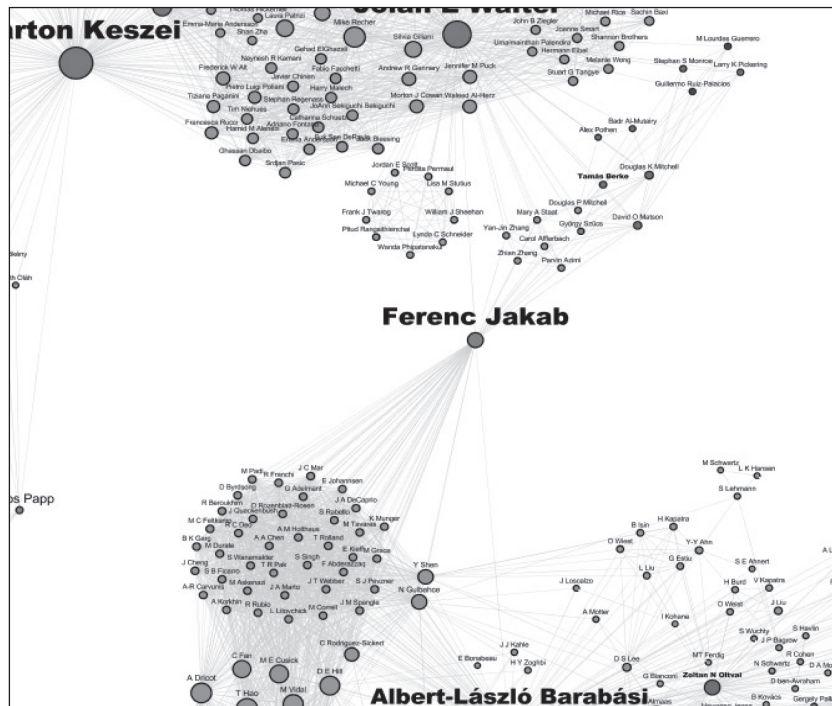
arton Keszei
Zoltán L Walter
Ferenc Jakab
Albert-László Barabási
Emma-Marie Andersson
Laura Palmai
Shan Zhe
Mike Recher
Silvia Gilani
John B Ziegler
Joanne Smart
Michael Rice
Sachin Baxi
Umamaheshwari Palendira
Shannon Brothers
Hermann Eibel
M Lourdes Guerrero
Gehad ElGhazali
Neyhesh R Kamani
Fabio Facchetti
Andrew R Gennery
Jennifer M Puck
Melanie Wong
Stephen S Monroe
Larry K Pickering
Frederick W Alt
Javier Chinen
Harry Malech
Stuart G Tangye
Guillermo Ruiz-Palacios
Pietro Luigi Poliani
Stephan Regenass
Morton J Cowan
Waleed Al-Herz
Tiziano Paganini
Tim Niehues
JoAnn Sekiguchi
Catharina Schuetz
Francesca Rucci
Hamed M Alenzi
Adriano Fontana
Emma Andersson
Badr Al-Mutairy
Alex Pothen
Ghassan Dbaibo
Srdjan Pasic
Jack Blessing
Douglas K Mitchell
Tamás Berke
Jordan E Scott
Michael C Young
Lisa M Stutius
Frank J Twarog
William J Sheehan
Douglas P Mitchell
Mary A Staat
György Szücs
David O Matson
Pitud Rangsithienchai
Lynda C Schneider
Yan-Jin Zhang
Carol Afferbach
Wanda Phipatanakul
Zhian Zhang
Parvin Azimi
bs Papp
M Padi
R Franchi
J C Mar
D Byrdsong
G Adelmant
E Johannsen
R Berroukhim
D Rozenblatt-Rosen
J A DeCaprio
M C Feltkamp
S Robello
K Munger
B K Garg
M Duraire
A M Holthaus
M Tavares
M Schwartz
L K Hansen
S Lehmann
J Cheng
S Wanamaker
T Rolland
E Kieff
M Grace
B Isin
H Kapatra
S B Ficarro
T R Pak
F Abderazzaq
Y Shen
O West
Y-Y Ahn
G Estiu
A-R Carvunis
M Askenazi
J A Marto
J T Webber
S J Pevzner
N Gulbahce
L Liu
S E Ahnert
H Burd
V Kapatra
A Korkhin
R Rubio
L Lilovchick
M Cornet
J M Spangle
J Loscalzo
A Motter
I Kohane
O Weist
J Liu
C Rodriguez-Sickert
J J Kahle
S Wuchty
S Havlin
J P Bagrow
C Fan
M E Cusick
E Bonabeau
H Y Zoghbi
MT Ferdig
R Cohen
D E Hill
D S Lee
N Schwartz
A Dricot
G Bianconi
Zoltán N Oltvai
D-ben-Avraham
T Hao
M Vidal
B Kovács
Gergely Palla